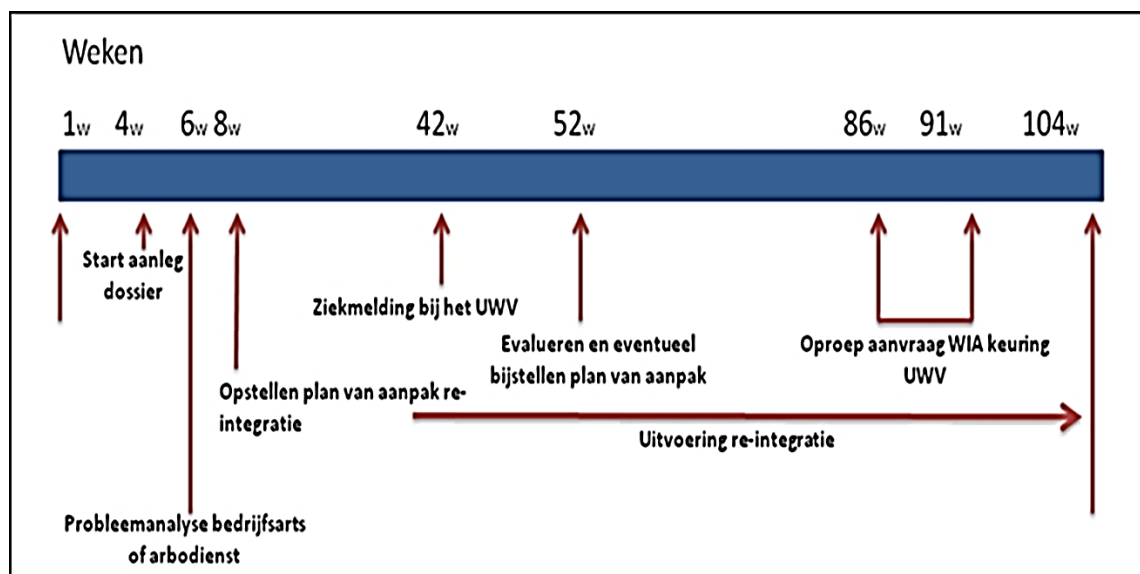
Weken

1w 4w 6w 8w 42w 52w 86w 91w 104w

Start aanleg dossier

Ziekmelding bij het UWV

Evalueren en eventueel bijstellen plan van aanpak

Oproep aanvraag WIA keuring UWV

Opstellen plan van aanpak re-integratie

Uitvoering re-integratie

Probleemanalyse bedrijfsarts of arbodienst